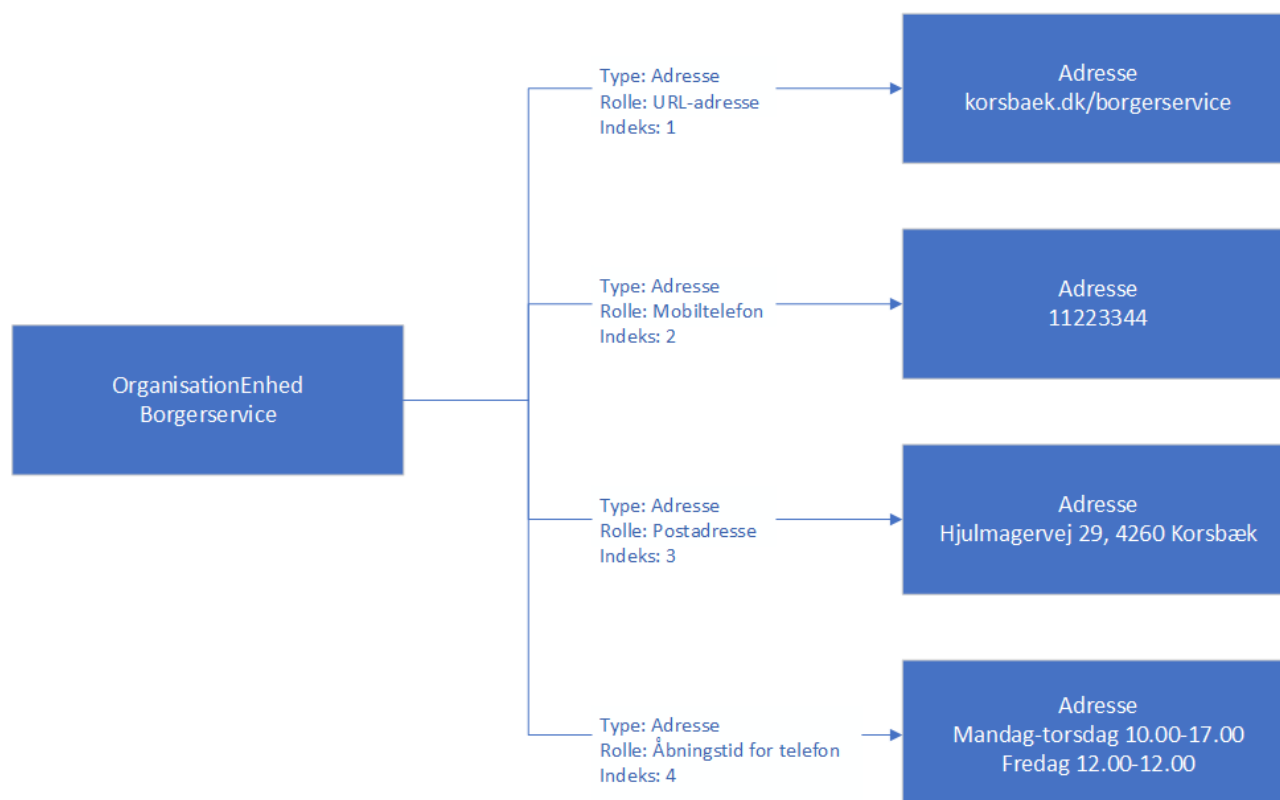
OrganisationEnhed
Borgerservice

Type: Adresse
Rolle: URL-adresse
Indeks: 1

Adresse
korsbaek.dk/borgerservice

Type: Adresse
Rolle: Mobiltelefon
Indeks: 2

Adresse
11223344

Type: Adresse
Rolle: Postadresse
Indeks: 3

Adresse
Hjulmagervej 29, 4260 Korsbæk

Type: Adresse
Rolle: Åbningstid for telefon
Indeks: 4

Adresse
Mandag-torsdag 10.00-17.00
Fredag 12.00-12.00